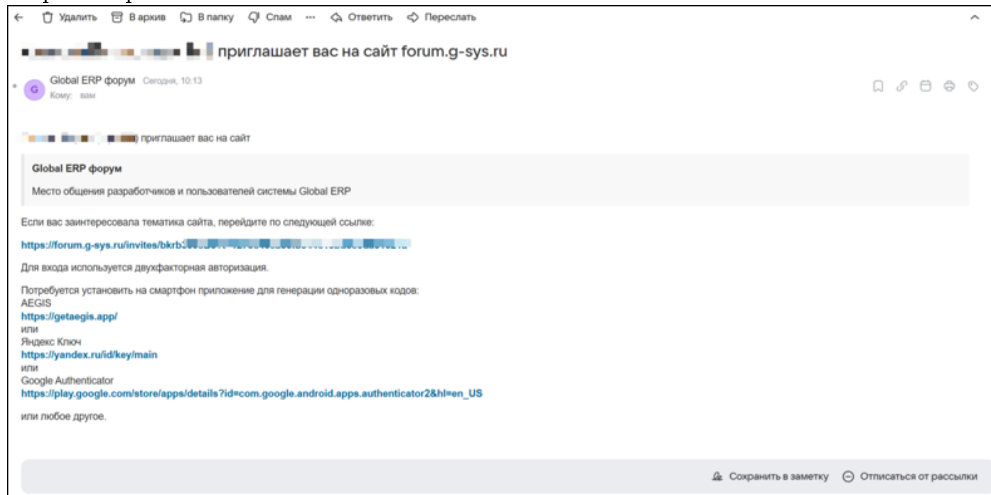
Удалить В архив В папку Спам ··· Ответить Переслать

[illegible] приглашает вас на сайт forum.g-sys.ru

Global ERP форум Сегодня, 10:13
Кому: вам

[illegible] приглашает вас на сайт

Global ERP форум
Место общения разработчиков и пользователей системы Global ERP

Если вас заинтересовала тематика сайта, перейдите по следующей ссылке:

https://forum.g-sys.ru/invites/bkrb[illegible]

Для входа используется двухфакторная авторизация.

Потребуется установить на смартфон приложение для генерации одноразовых кодов:
AEGIS
https://getaegis.app/
или
Яндекс Ключ
https://yandex.ru/id/key/main
или
Google Authenticator
https://play.google.com/store/apps/details?id=com.google.android.apps.authenticator2&hl=en_US

или любое другое.

Сохранить в заметку Отписаться от рассылки